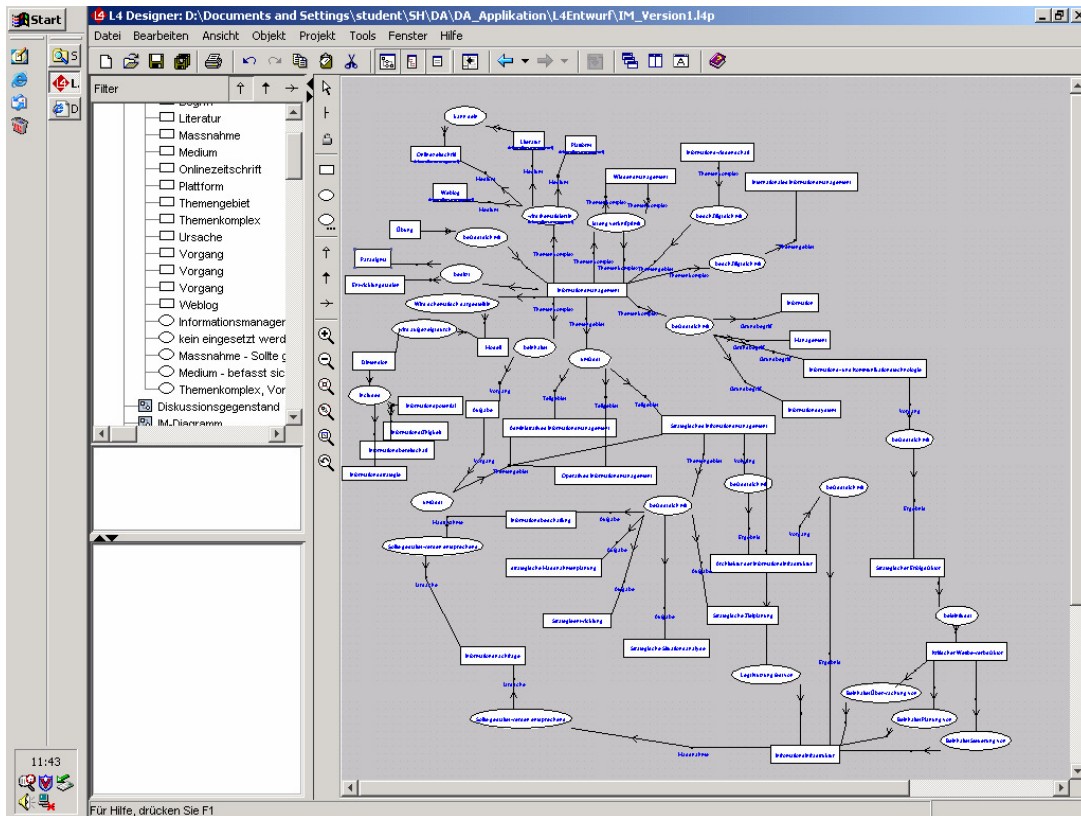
Start

L4 Designer: D:\Documents and Settings\student\SH\DA\DA_Applikation\L4Entwurf\IM_Version1.l4p

Datei Bearbeiten Ansicht Objekt Projekt Tools Fenster Hilfe

Filter

Literatur
Massnahme
Medium
Onlinezeitschrift
Plattform
Themengebiet
Themenkomplex
Ursache
Vorgang
Vorgang
Vorgang
Weblog
Informationsmanager
kein eingesetzt werd
Massnahme - Sollte g
Medium - befasst sic
Themenkomplex, Vor
Diskussionsgegenstand
IM-Diagramm

Informationsmanagement
beschäftigt sich mit
Themenkomplex
Themengebiet
Teilgebiet
Vorgang
Aufgabe
Ergebnis
Ursache
Massnahme
Grundbegriff
Informationsinfrastruktur
Strategisches Informationsmanagement
Operatives Informationsmanagement
Informations- und Kommunikationstechnologie
Informationsbedarf
Informationsangebot
Informationsnachfrage
Modell
Übung
Weblog
Literatur
Plattform
Onlinezeitschrift
Wissensmanagement
Informationsbeschaffung
Strategische Zielplanung

11:43

Für Hilfe, drücken Sie F1